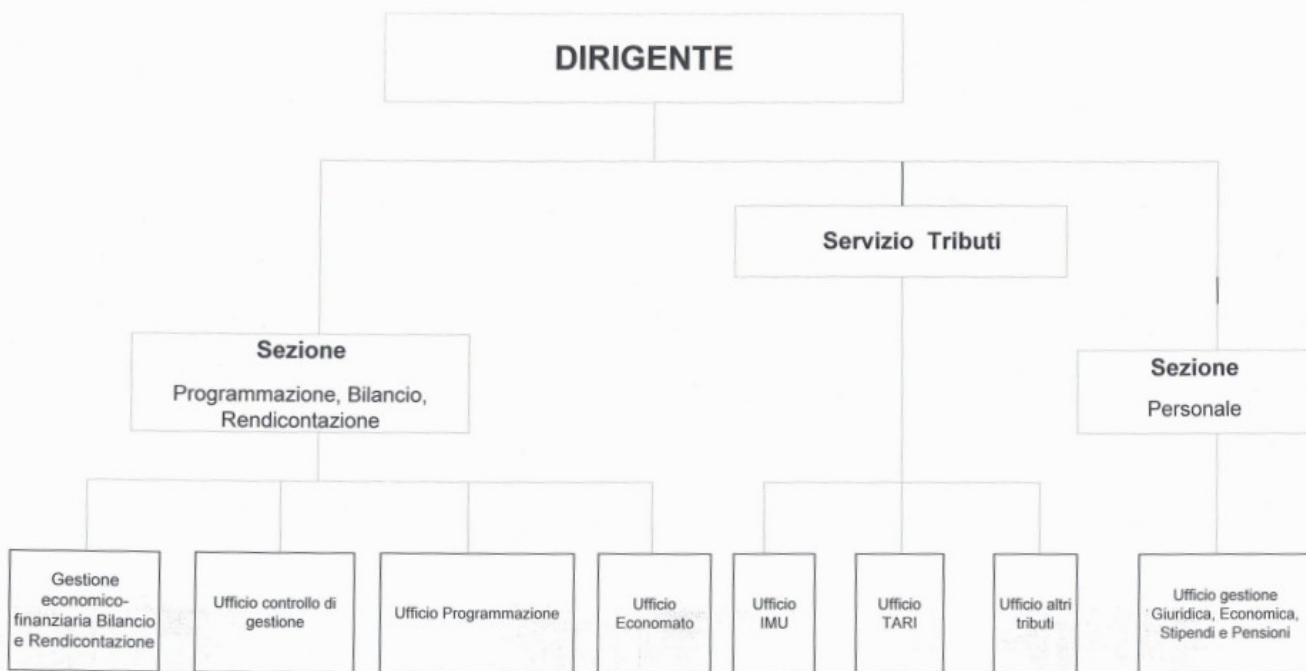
DIRIGENTE

Servizio Tributi

Sezione
Programmazione, Bilancio, Rendicontazione

Sezione
Personale

Gestione economico-finanziaria Bilancio e Rendicontazione

Ufficio controllo di gestione

Ufficio Programmazione

Ufficio Economato

Ufficio IMU

Ufficio TARI

Ufficio altri tributi

Ufficio gestione Giuridica, Economica, Stipendi e Pensioni